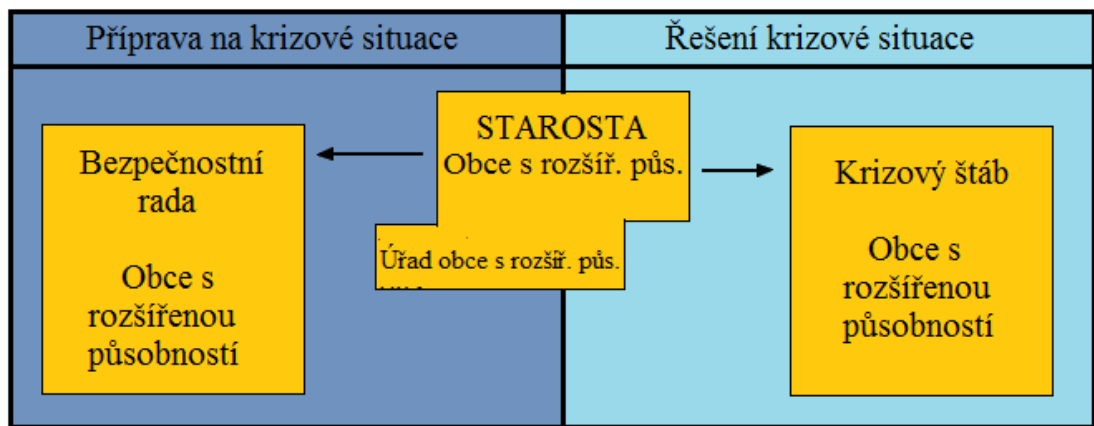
Příprava na krizové situace

Řešení krizové situace

STAROSTA
Obce s rozšíř. pův.

Bezpečnostní rada

Obce s rozšířenou působností

Úřad obce s rozšíř. pův.

Krizový štáb

Obce s rozšířenou působností